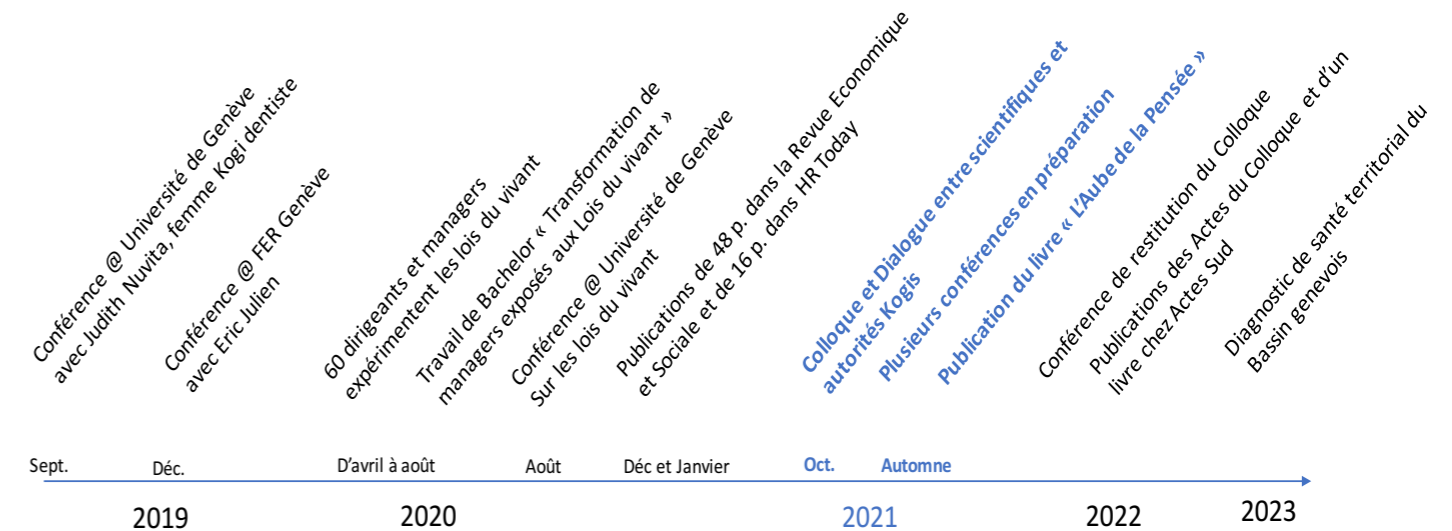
Conférence @ Université de Genève avec Judith Nuvita, femme Kogi dentiste

Conférence @ FER Genève avec Eric Julien

60 dirigeants et managers expérimentent les lois du vivant

Travail de Bachelor « Transformation de managers exposés aux Lois du vivant »

Conférence @ Université de Genève Sur les lois du vivant

Publications de 48 p. dans la Revue Economique et Sociale et de 16 p. dans HR Today

Colloque et Dialogue entre scientifiques et autorités Kogis

Plusieurs conférences en préparation

Publication du livre « L'Aube de la Pensée »

Conférence de restitution du Colloque

Publications des Actes du Colloque et d'un livre chez Actes Sud

Diagnostic de santé territorial du Bassin genevois

Sept. Déc. D'avril à août Août Déc et Janvier Oct. Automne

2019 2020 2021 2022 2023